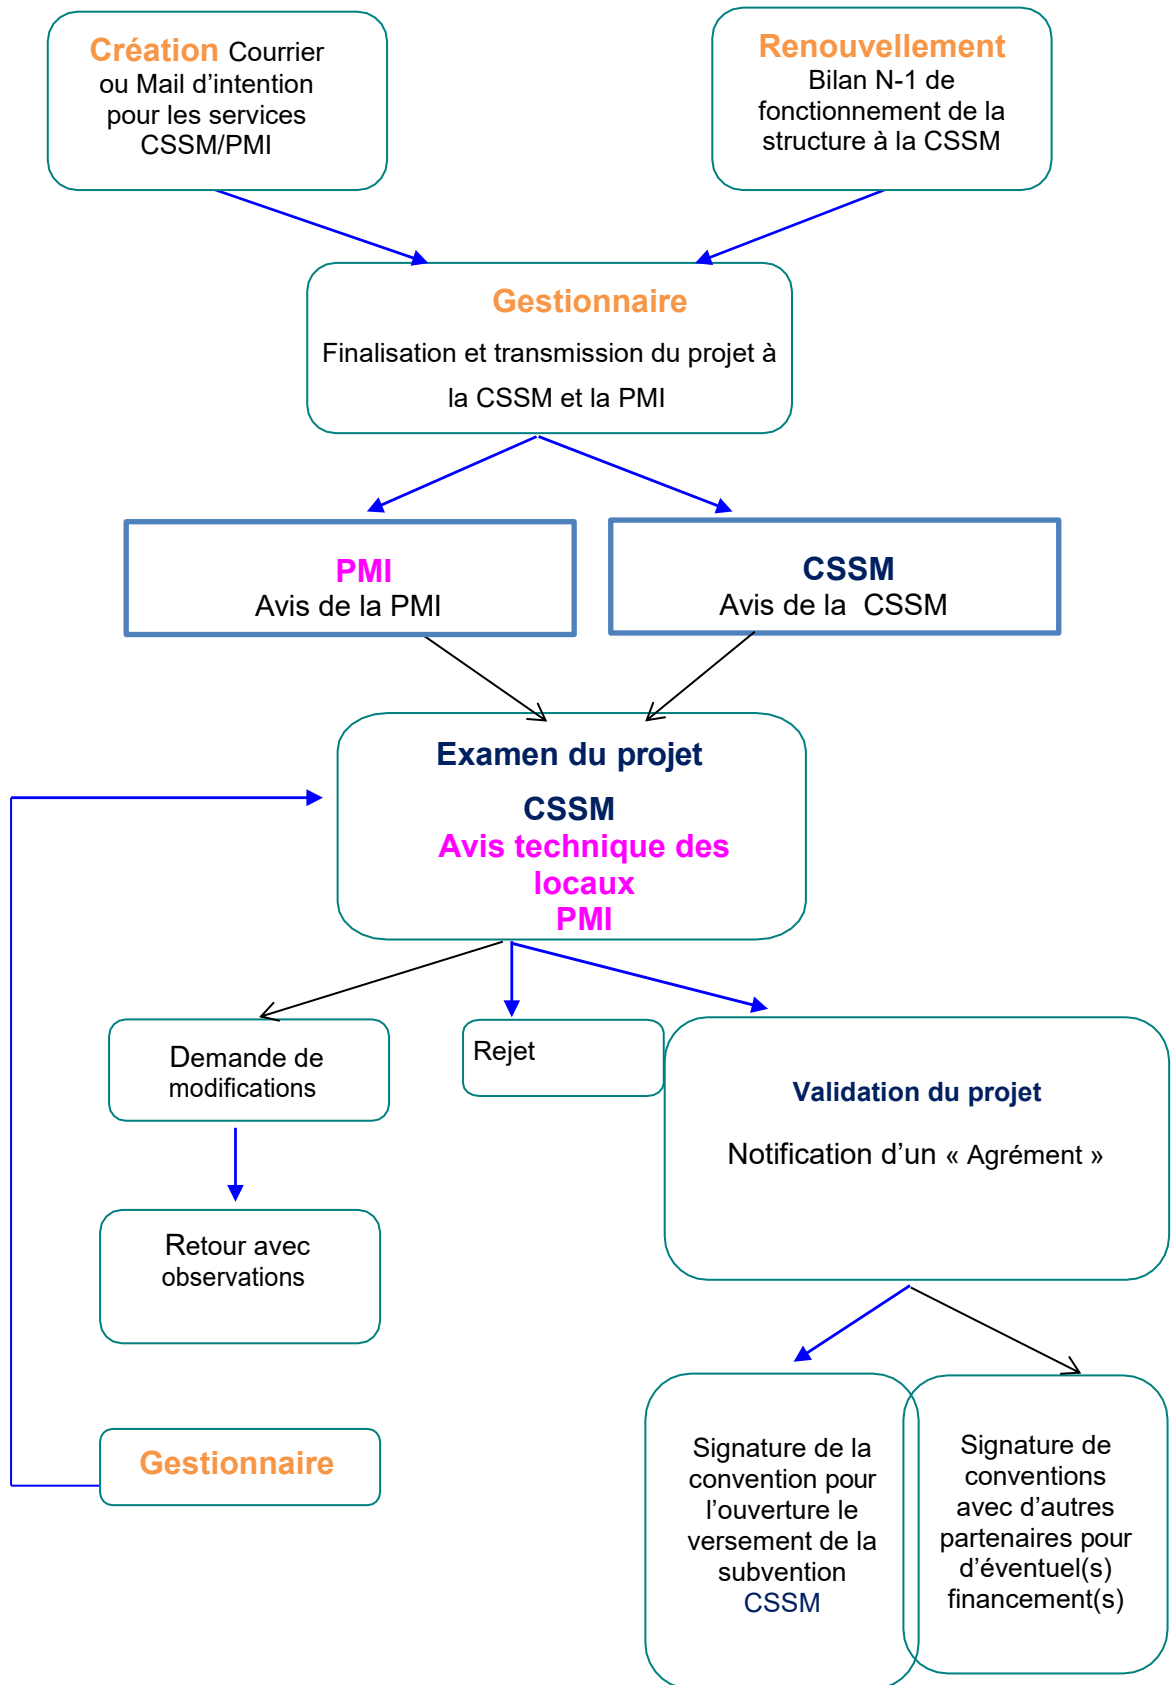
Création Courrier ou Mail d'intention pour les services CSSM/PMI

Renouvellement Bilan N-1 de fonctionnement de la structure à la CSSM

Gestionnaire

Finalisation et transmission du projet à la CSSM et la PMI

PMI
Avis de la PMI

CSSM
Avis de la CSSM

Examen du projet

CSSM
Avis technique des locaux
PMI

Demande de modifications

Rejet

Validation du projet

Notification d'un « Agrément »

Retour avec observations

Gestionnaire

Signature de la convention pour l'ouverture le versement de la subvention CSSM

Signature de conventions avec d'autres partenaires pour d'éventuel(s) financement(s)